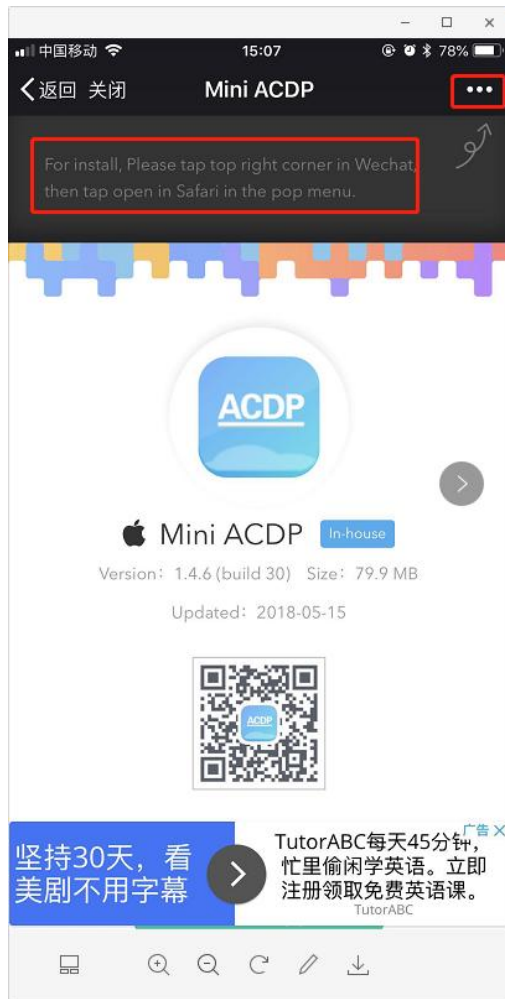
中国移动 15:07 78%

返回 关闭 Mini ACDP •••

For install, Please tap top right corner in Wechat, then tap open in Safari in the pop menu.

ACDP

Mini ACDP In-house

Version: 1.4.6 (build 30) Size: 79.9 MB

Updated: 2018-05-15

ACDP

坚持30天，看美剧不用字幕

TutorABC每天45分钟，忙里偷闲学英语。立即注册领取免费英语课。

广告

TutorABC